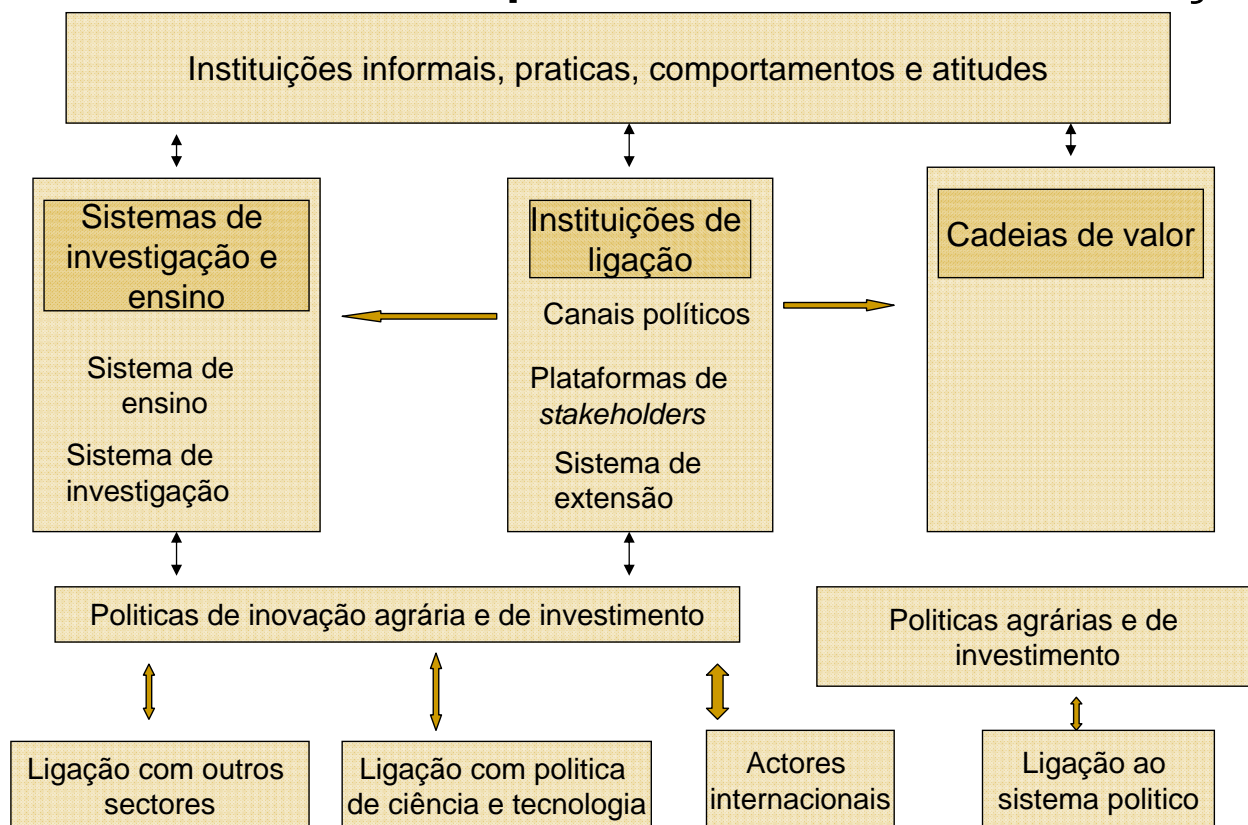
Instituições informais, praticas, comportamentos e atitudes

Sistemas de investigação e ensino

Sistema de ensino

Sistema de investigação

Instituições de ligação

Canais políticos

Plataformas de *stakeholders*

Sistema de extensão

Cadeias de valor

Politicas de inovação agrária e de investimento

Politicas agrárias e de investimento

Ligação com outros sectores

Ligação com politica de ciência e tecnologia

Actores internacionais

Ligação ao sistema politico